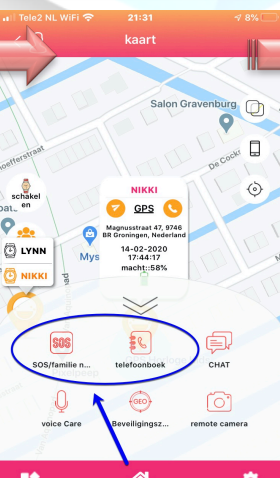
Tele2 NL WiFi 21:31 8%

kaart

Salon Gravenburg

De Cock

schakel en

LYNN

NIKKI

Mys

NIKKI

GPS

Magnusstraat 47, 9746 BR Groningen, Nederland

14-02-2020

17:44:17

macht::58%

SOS

SOS/familie n...

telefoonboek

CHAT

voice Care

GEO

Beveiligingsz...

remote camera